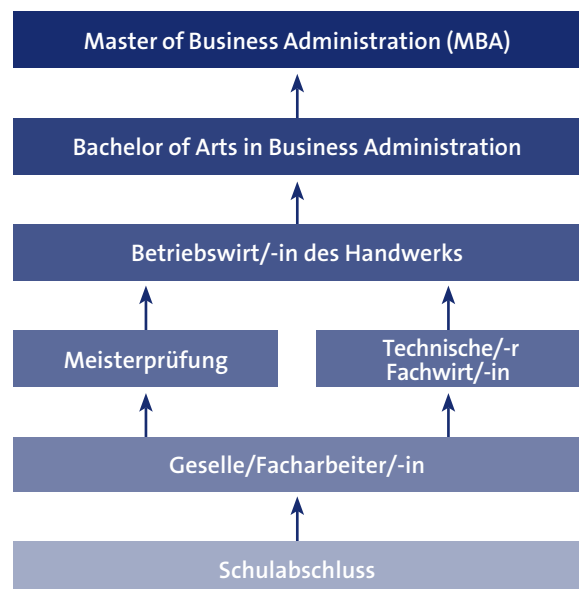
Master of Business Administration (MBA)

Bachelor of Arts in Business Administration

Betriebswirt/-in des Handwerks

Meisterprüfung

Technische/-r Fachwirt/-in

Geselle/Facharbeiter/-in

Schulabschluss